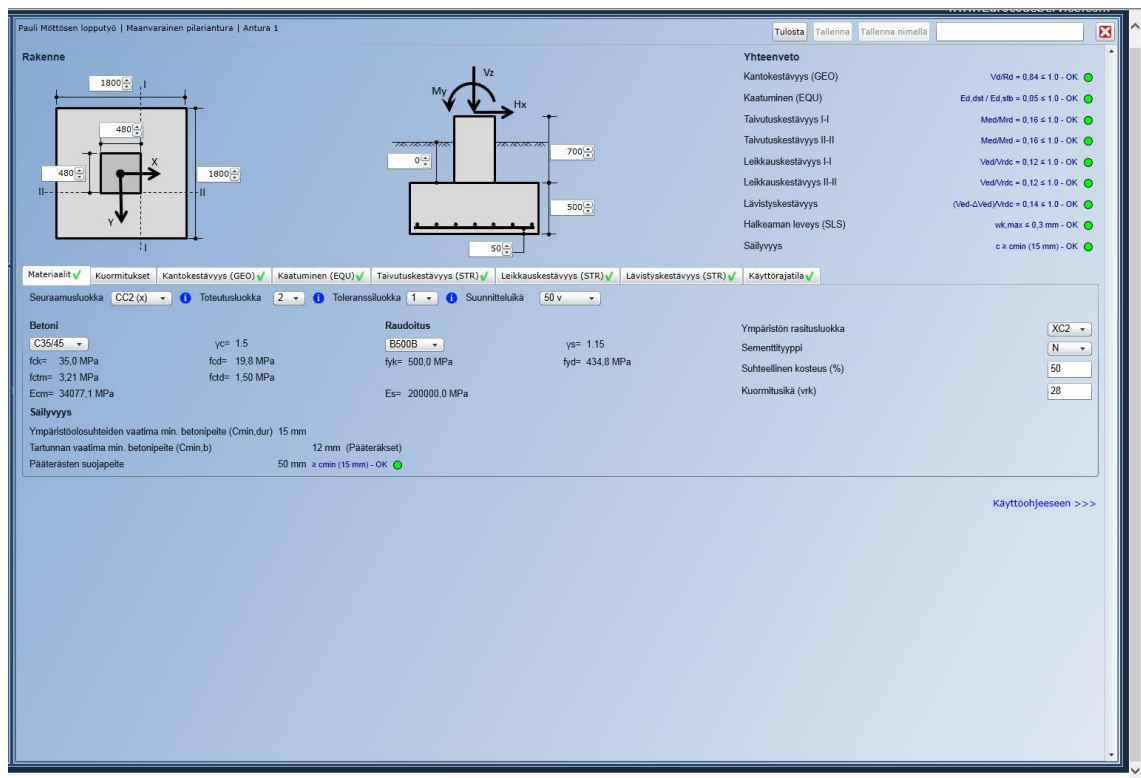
Pauli Möttösen lopputyö | Maanvarainen pilariantura | Antura 1

Tulosta Tallenna Tallenna nimellä

Rakenne

1800 I
480
480 X
1800
II- -II
Y
I

My Vz
Hx
0
700
500
50

Yhteenveto

Kantokestävyys (GEO) Vd/Rd = 0,84 ≤ 1.0 - OK
Kaatuminen (EQU) Ed,dst / Ed,stb = 0,05 ≤ 1.0 - OK
Taivutuskestävyys I-I Med/Mrd = 0,16 ≤ 1.0 - OK
Taivutuskestävyys II-II Med/Mrd = 0,16 ≤ 1.0 - OK
Leikkauskestävyys I-I Ved/Vrdc = 0,12 ≤ 1.0 - OK
Leikkauskestävyys II-II Ved/Vrdc = 0,12 ≤ 1.0 - OK
Lävistyskestävyys (Ved-ΔVed)/Vrdc = 0,14 ≤ 1.0 - OK
Halkeaman leveys (SLS) wk,max ≤ 0,3 mm - OK
Säilyvyys c ≥ cmin (15 mm) - OK

Materiaalit Kuormitukset Kantokestävyys (GEO) Kaatuminen (EQU) Taivutuskestävyys (STR) Leikkauskestävyys (STR) Lävistyskestävyys (STR) Käyttörajatila

Seuraamusluokka CC2 (x) Toteutusluokka 2 Toleranssiluokka 1 Suunnitteluikä 50 v

Betoni
C35/45 γc= 1.5
fck= 35,0 MPa fcd= 19,8 MPa
fctm= 3,21 MPa fctd= 1,50 MPa
Ecm= 34077,1 MPa

Raudoitus
B500B γs= 1.15
fyk= 500,0 MPa fyd= 434,8 MPa
Es= 200000,0 MPa

Ympäristön rasitusluokka XC2
Sementtityyppi N
Suhteellinen kosteus (%) 50
Kuormitusikä (vrk) 28

Säilyvyys
Ympäristöolosuhteiden vaatima min. betonipeite (Cmin,dur) 15 mm
Tartunnan vaatima min. betonipeite (Cmin,b) 12 mm (Pääteräkset)
Pääterästen suojapeite 50 mm ≥ cmin (15 mm) - OK

Käyttöohjeeseen >>>